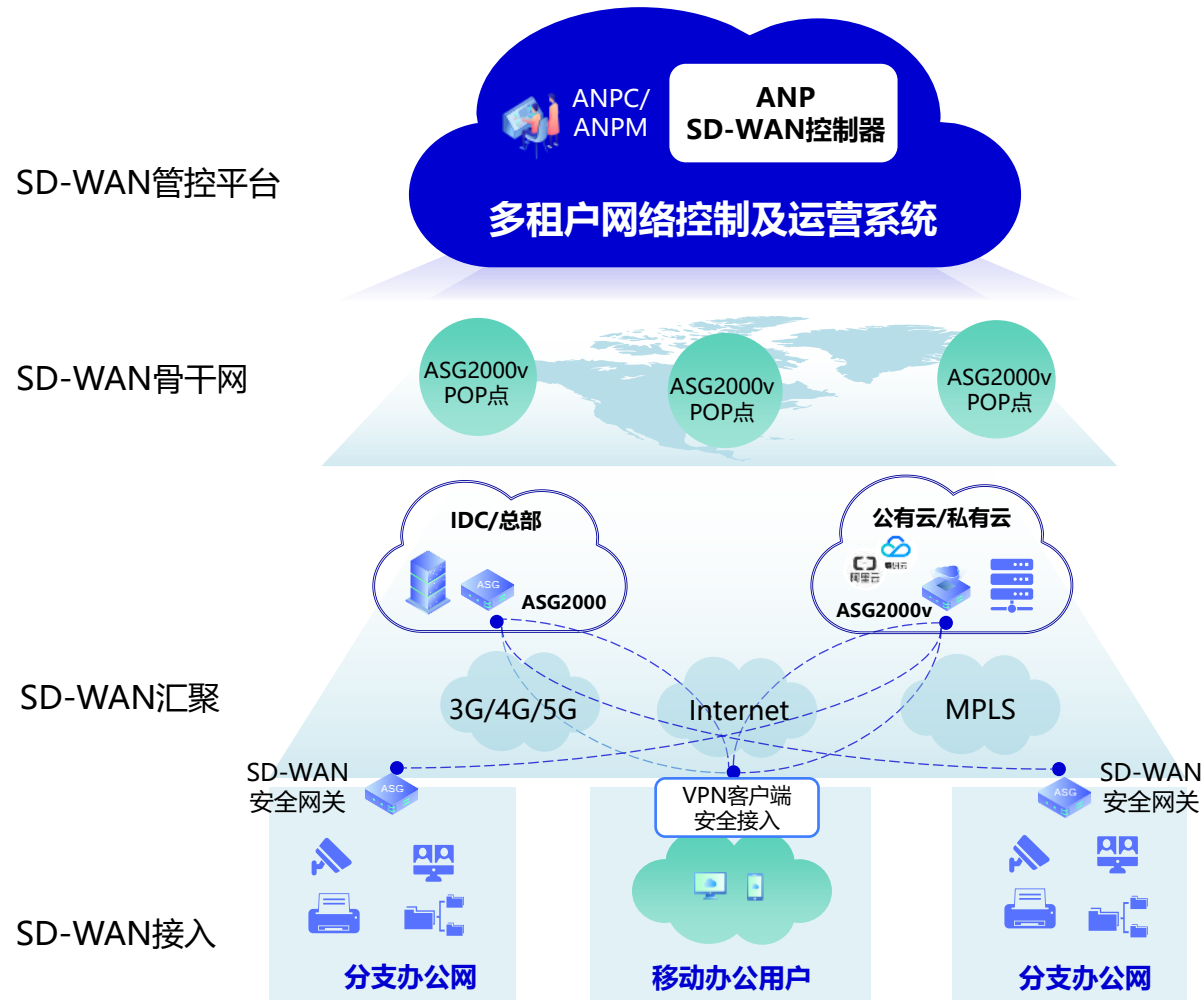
SD-WAN管控平台

ANPC/
ANPM

ANP
SD-WAN控制器

多租户网络控制及运营系统

SD-WAN骨干网

ASG2000v
POP点

ASG2000v
POP点

ASG2000v
POP点

IDC/总部

ASG

ASG2000

公有云/私有云

阿里云

腾讯云

ASG2000v

SD-WAN汇聚

3G/4G/5G

Internet

MPLS

SD-WAN
安全网关

ASG

VPN客户端
安全接入

ASG

SD-WAN
安全网关

SD-WAN接入

分支办公网

移动办公用户

分支办公网